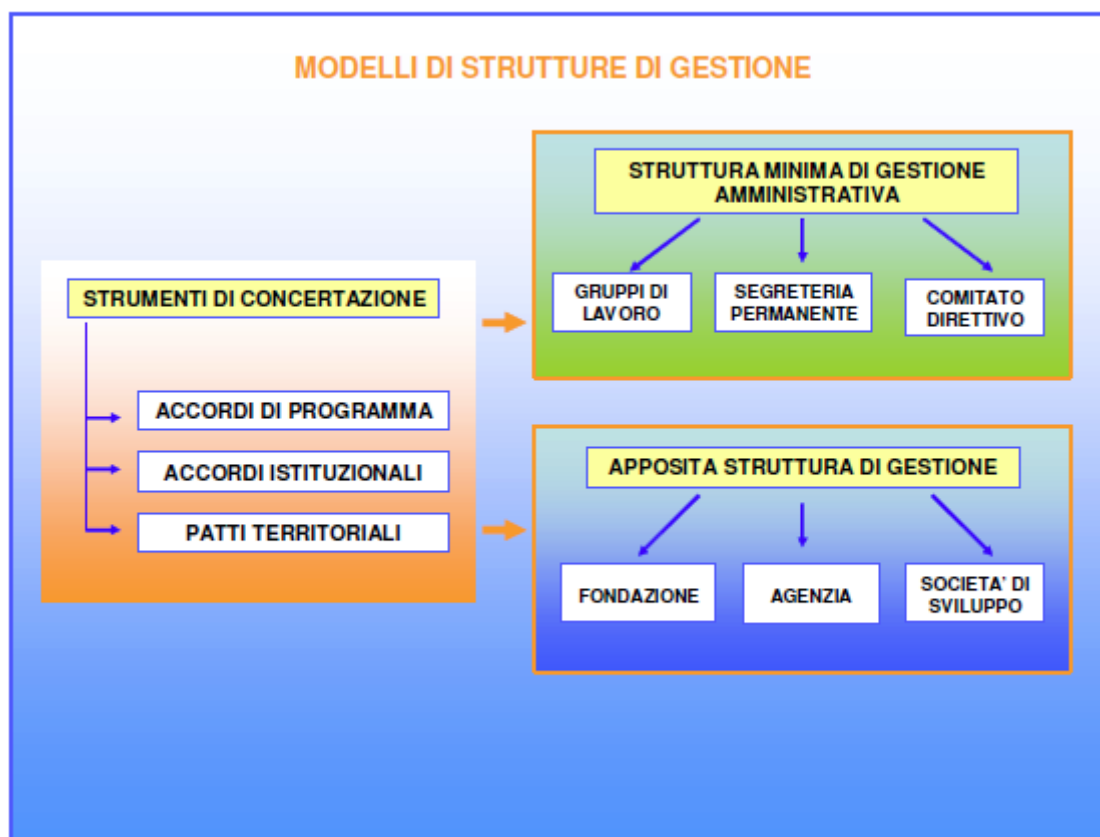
MODELLI DI STRUTTURE DI GESTIONE

STRUMENTI DI CONCERTAZIONE

ACCORDI DI PROGRAMMA

ACCORDI ISTITUZIONALI

PATTI TERRITORIALI

STRUTTURA MINIMA DI GESTIONE AMMINISTRATIVA

GRUPPI DI LAVORO

SEGRETERIA PERMANENTE

COMITATO DIRETTIVO

APPOSITA STRUTTURA DI GESTIONE

FONDAZIONE

AGENZIA

SOCIETA' DI SVILUPPO